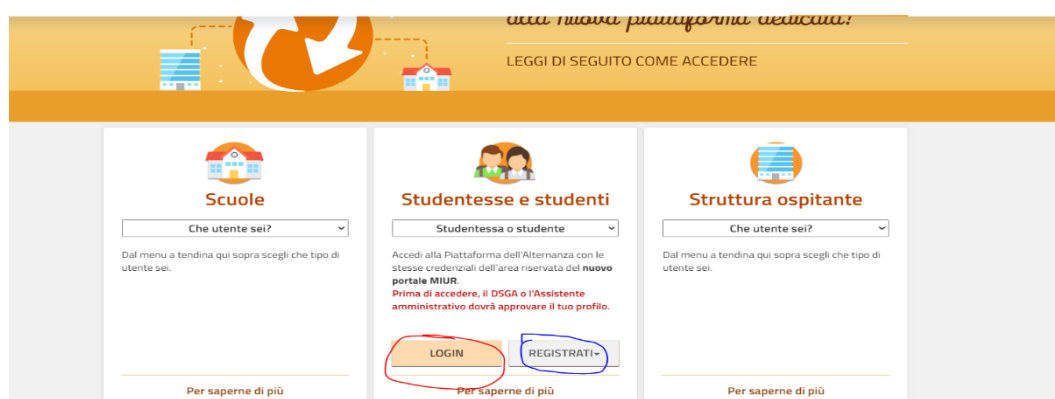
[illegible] alla nuova piattaforma dedicata!

LEGGI DI SEGUITO COME ACCEDERE

Scuole

Che utente sei?

Dal menu a tendina qui sopra scegli che tipo di utente sei.

Per saperne di più

Studentesse e studenti

Studentessa o studente

Accedi alla Piattaforma dell'Alternanza con le stesse credenziali dell'area riservata del **nuovo portale MIUR**.
**Prima di accedere, il DSGA o l'Assistente amministrativo dovrà approvare il tuo profilo.**

LOGIN

REGISTRATI

Per saperne di più

Struttura ospitante

Che utente sei?

Dal menu a tendina qui sopra scegli che tipo di utente sei.

Per saperne di più